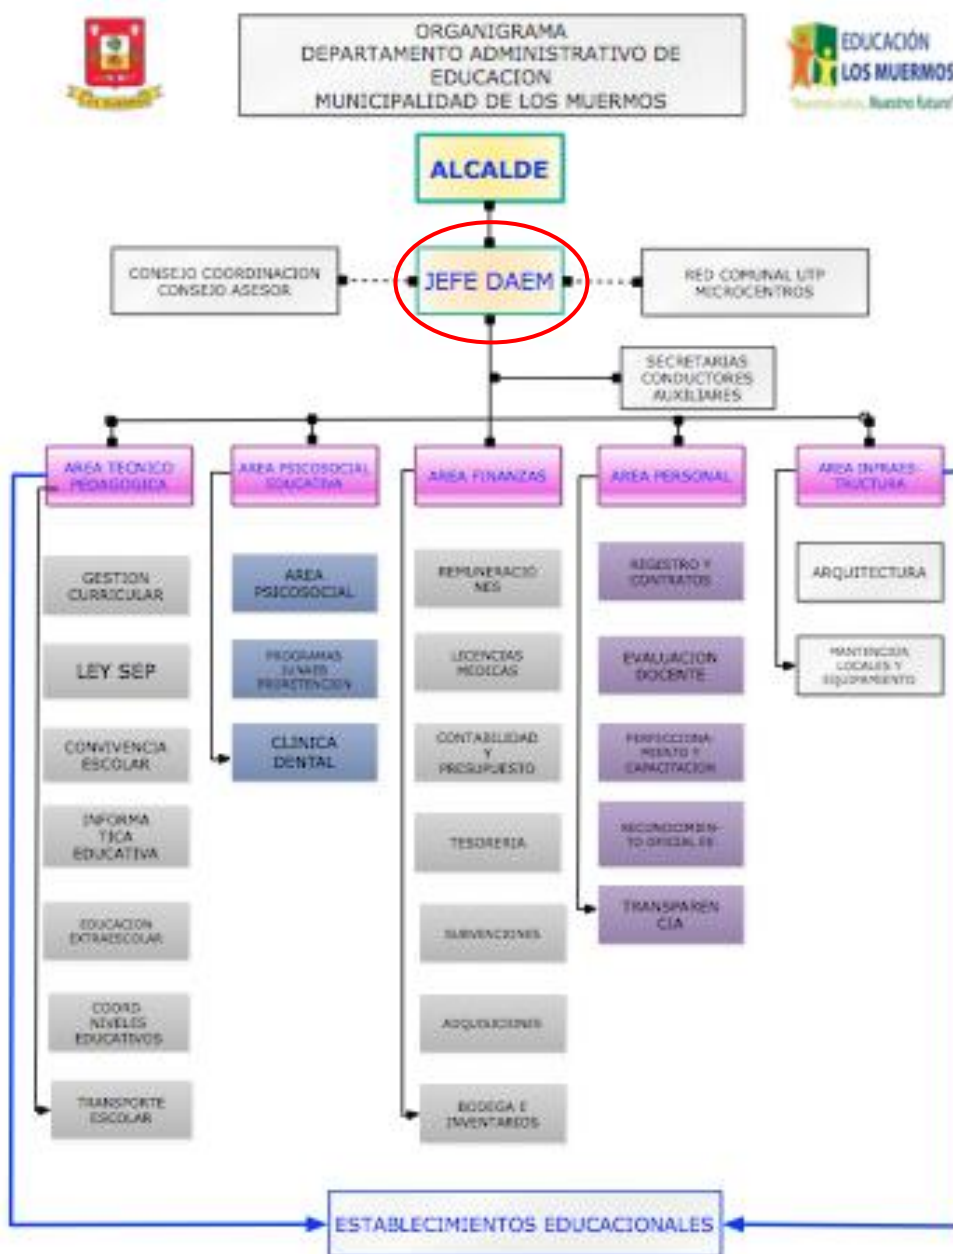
ORGANIGRAMA
DEPARTAMENTO ADMINISTRATIVO DE EDUCACION
MUNICIPALIDAD DE LOS MUERMOS

EDUCACIÓN LOS MUERMOS
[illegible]

ALCALDE

CONSEJO COORDINACION CONSEJO ASESOR

JEFE DAEM

RED COMUNAL UTP MICROCENTROS

SECRETARIAS CONDUCTORES AUXILIARES

AREA TECNICO PEDAGOGICA

GESTION CURRICULAR

LEY SEP

CONVIVENCIA ESCOLAR

INFORMA TICA EDUCATIVA

EDUCACION EXTRAESCOLAR

COORD NIVELES EDUCATIVOS

TRANSPORTE ESCOLAR

AREA PSICOSOCIAL EDUCATIVA

AREA PSICOSOCIAL

PROGRAMAS JUNAEB PERMANENCIA

CLINICA DENTAL

AREA FINANZAS

REMUNERACIONES

LICENCIAS MEDICAS

CONTABILIDAD Y PRESUPUESTO

TESORERIA

SUBVENCIONES

ADQUISICIONES

BODEGA E INVENTARIOS

AREA PERSONAL

REGISTRO Y CONTRATOS

EVALUACION DOCENTE

PERFECCIONAMIENTO Y CAPACITACION

RECONOCIMIENTO OFICIAL EE

TRANSPARENCIA

AREA INFRAESTRUCTURA

ARQUITECTURA

MANTENCION LOCALES Y EQUIPAMIENTO

ESTABLECIMIENTOS EDUCACIONALES